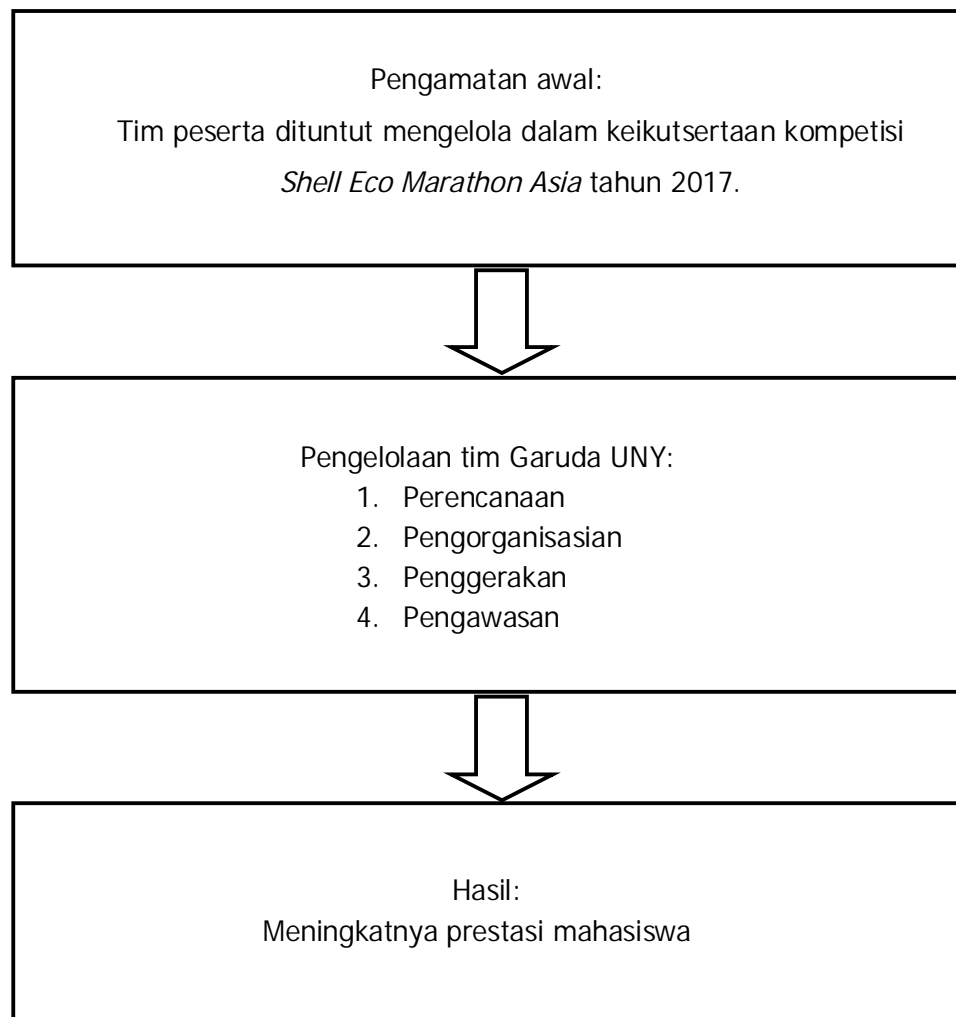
Pengamatan awal:

Tim peserta dituntut mengelola dalam keikutsertaan kompetisi *Shell Eco Marathon Asia* tahun 2017.

Pengelolaan tim Garuda UNY:

1. Perencanaan
2. Pengorganisasian
3. Penggerakan
4. Pengawasan

Hasil:

Meningkatnya prestasi mahasiswa